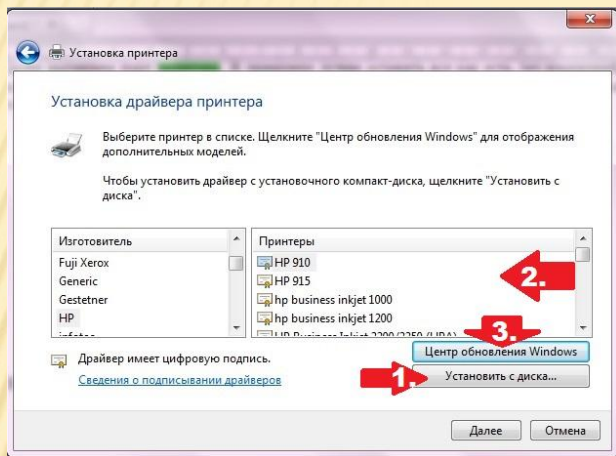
Установка принтера

Установка драйвера принтера

Выберите принтер в списке. Щелкните "Центр обновления Windows" для отображения дополнительных моделей.

Чтобы установить драйвер с установочного компакт-диска, щелкните "Установить с диска".

| Изготовитель | Принтеры |
|---|---|
| Fuji Xerox | HP 910 |
| Generic | HP 915 |
| Gestetner | hp business inkjet 1000 |
| HP | hp business inkjet 1200 |
| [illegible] | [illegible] |

2.

3.

Драйвер имеет цифровую подпись.

Сведения о подписывании драйверов

Центр обновления Windows

1.

Установить с диска...

Далее

Отмена